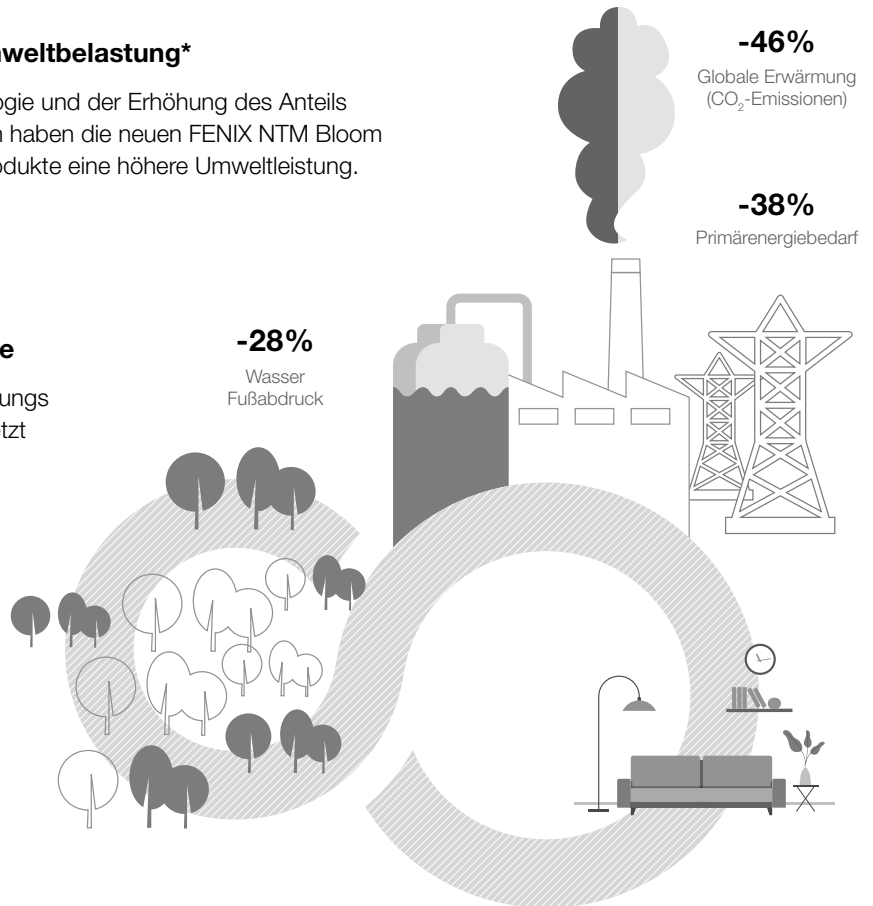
weltbelastung*

ogie und der Erhöhung des Anteils n haben die neuen FENIX NTM Bloom odukte eine höhere Umweltleistung.

-46%
Globale Erwärmung ($CO_2$-Emissionen)

-38%
Primärenergiebedarf

e

ungs
tzt

-28%
Wasser
Fußabdruck